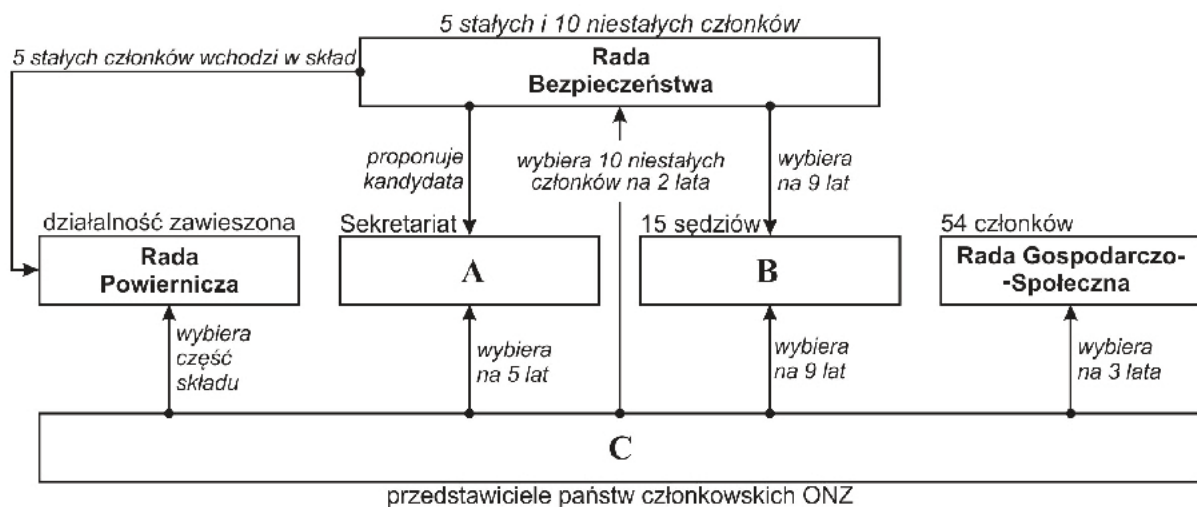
5 stałych i 10 niestałych członków

5 stałych członków wchodzi w skład

Rada Bezpieczeństwa

proponuje kandydata

wybiera 10 niestałych członków na 2 lata

wybiera na 9 lat

działalność zawieszona

Rada Powiernicza

Sekretariat

A

15 sędziów

B

54 członków

Rada Gospodarczo-Społeczna

wybiera część składu

wybiera na 5 lat

wybiera na 9 lat

wybiera na 3 lata

C

przedstawiciele państw członkowskich ONZ